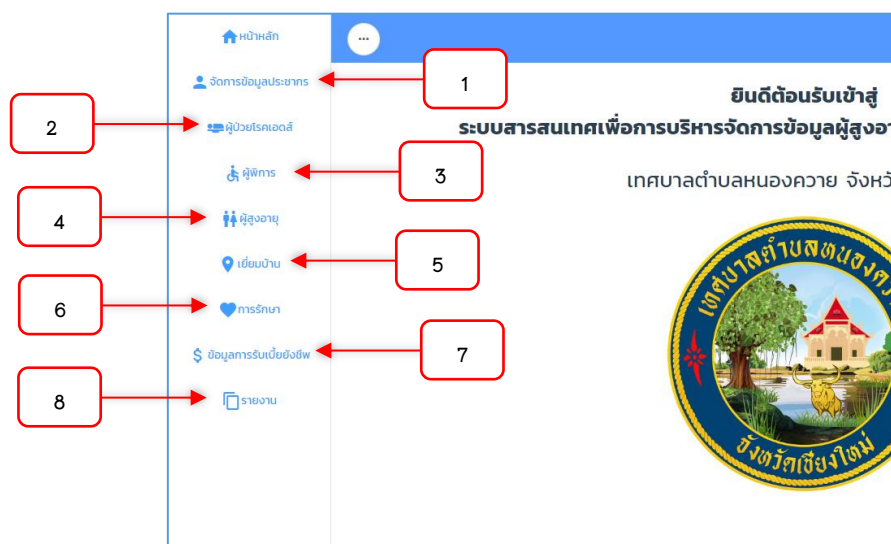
หน้าหลัก

จัดการข้อมูลประชากร

ผู้ป่วยโรคเอดส์

ผู้พิการ

ผู้สูงอายุ

เยี่ยมบ้าน

การรักษา

ข้อมูลการรับเบี้ยยังชีพ

รายงาน

1

2

3

4

5

6

7

8

ยินดีต้อนรับเข้าสู่

ระบบสารสนเทศเพื่อการบริหารจัดการข้อมูลผู้สูงอา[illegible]

เทศบาลตำบลหนองควาย จังหวั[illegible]

เทศบาลตำบลหนองคว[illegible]

จังหวัดเชียงใหม่